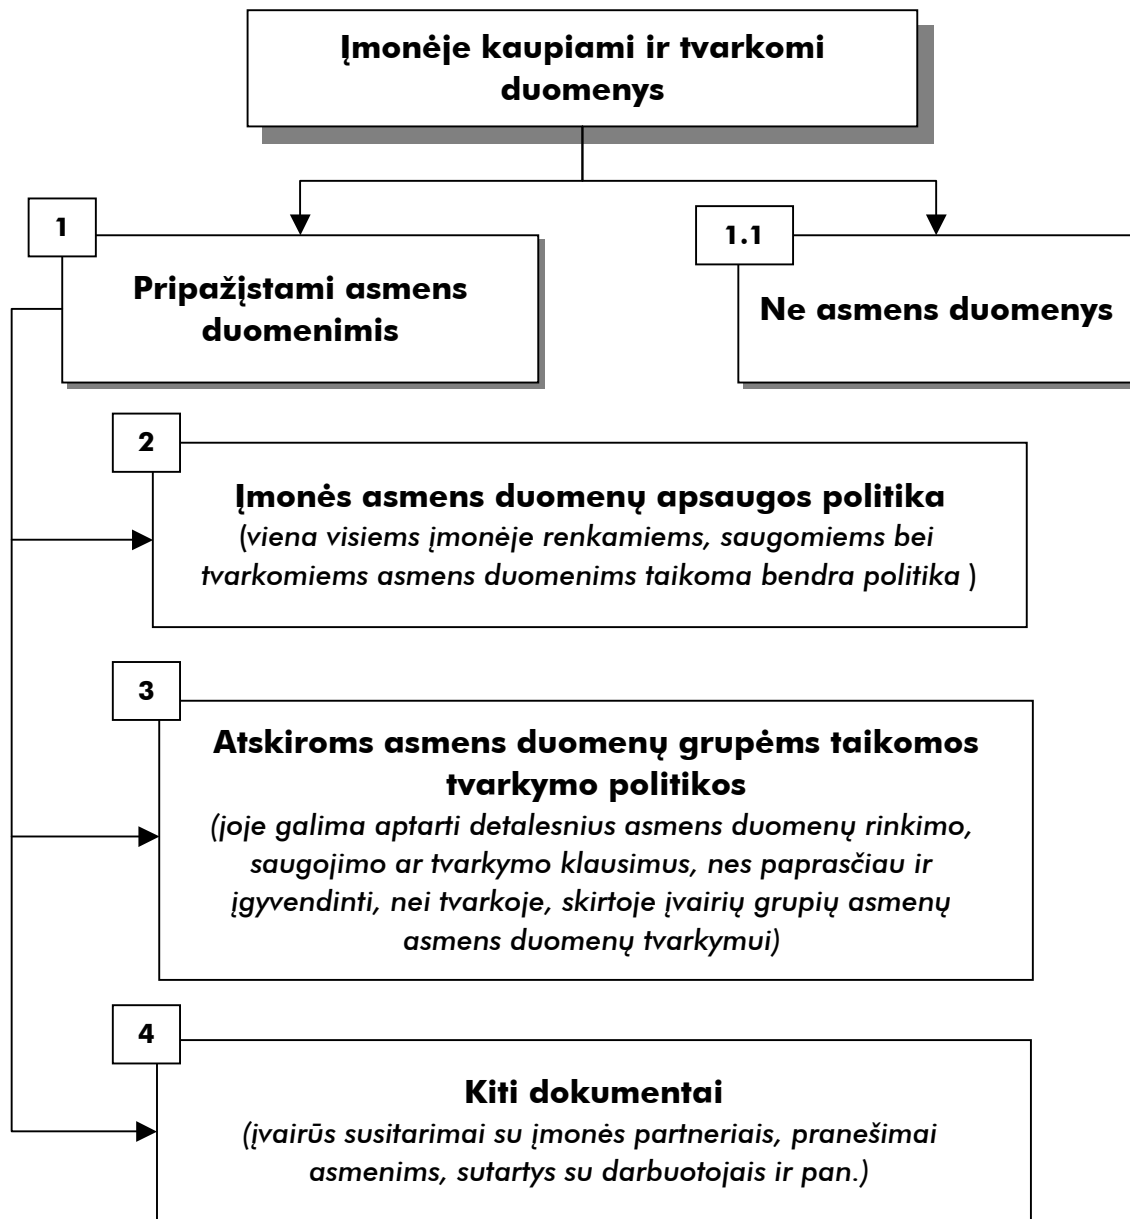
Įmonėje kaupiami ir tvarkomi duomenys

1

Pripažįstami asmens duomenimis

1.1

Ne asmens duomenys

2

Įmonės asmens duomenų apsaugos politika
(viena visiems įmonėje renkamiems, saugomiems bei tvarkomiems asmens duomenims taikoma bendra politika )

3

Atskiroms asmens duomenų grupėms taikomos tvarkymo politikos
(joje galima aptarti detalesnius asmens duomenų rinkimo, saugojimo ar tvarkymo klausimus, nes paprasčiau ir įgyvendinti, nei tvarkoje, skirtoje įvairių grupių asmenų asmens duomenų tvarkymui)

4

Kiti dokumentai
(įvairūs susitarimai su įmonės partneriais, pranešimai asmenims, sutartys su darbuotojais ir pan.)